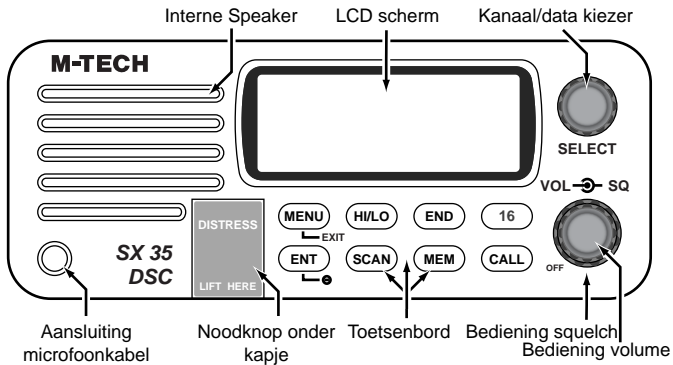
Interne Speaker
LCD scherm
Kanaal/data kiezer

M-TECH

SELECT

VOL SQ

DISTRESS

LIFT HERE

MENU
EXIT
HI/LO
END
16

ENT
SCAN
MEM
CALL

OFF

SX 35
DSC

Aansluiting microfoonkabel
Noodknop onder kapje
Toetsenbord
Bediening squelch
Bediening volume